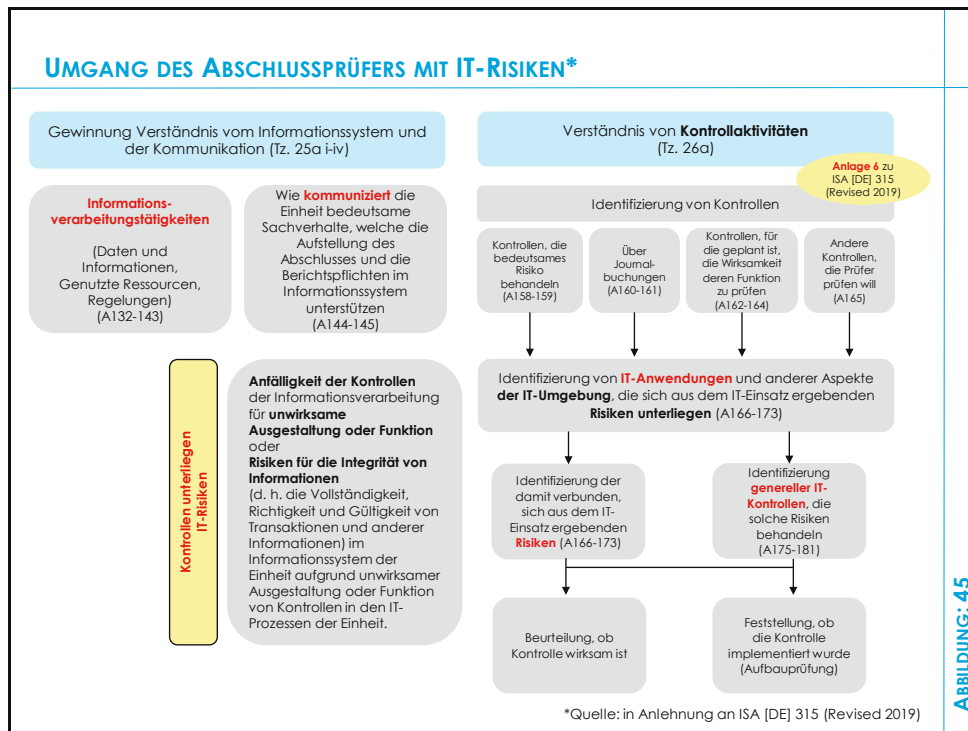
UMGANG DES ABSCHLUSSPRÜFERS MIT IT-RISIKEN*

Gewinnung Verständnis vom Informationssystem und der Kommunikation (Tz. 25a i-iv)

Informationsverarbeitungstätigkeiten

(Daten und Informationen, Genutzte Ressourcen, Regelungen) (A132-143)

Wie kommuniziert die Einheit bedeutsame Sachverhalte, welche die Aufstellung des Abschlusses und die Berichtspflichten im Informationssystem unterstützen (A144-145)

Kontrollen unterliegen IT-Risiken

Anfälligkeit der Kontrollen der Informationsverarbeitung für unwirksame Ausgestaltung oder Funktion oder Risiken für die Integrität von Informationen (d. h. die Vollständigkeit, Richtigkeit und Gültigkeit von Transaktionen und anderer Informationen) im Informationssystem der Einheit aufgrund unwirksamer Ausgestaltung oder Funktion von Kontrollen in den IT-Prozessen der Einheit.

Verständnis von Kontrollaktivitäten (Tz. 26a)

Anlage 6 zu ISA [DE] 315 (Revised 2019)

Identifizierung von Kontrollen

Kontrollen, die bedeutsames Risiko behandeln (A158-159)

Über Journalbuchungen (A160-161)

Kontrollen, für die geplant ist, die Wirksamkeit deren Funktion zu prüfen (A162-164)

Andere Kontrollen, die Prüfer prüfen will (A165)

Identifizierung von IT-Anwendungen und anderer Aspekte der IT-Umgebung, die sich aus dem IT-Einsatz ergebenden Risiken unterliegen (A166-173)

Identifizierung der damit verbunden, sich aus dem IT-Einsatz ergebenden Risiken (A166-173)

Identifizierung genereller IT-Kontrollen, die solche Risiken behandeln (A175-181)

Beurteilung, ob Kontrolle wirksam ist

Feststellung, ob die Kontrolle implementiert wurde (Aufbauprüfung)

*Quelle: in Anlehnung an ISA [DE] 315 (Revised 2019)

ABBILDUNG: 45